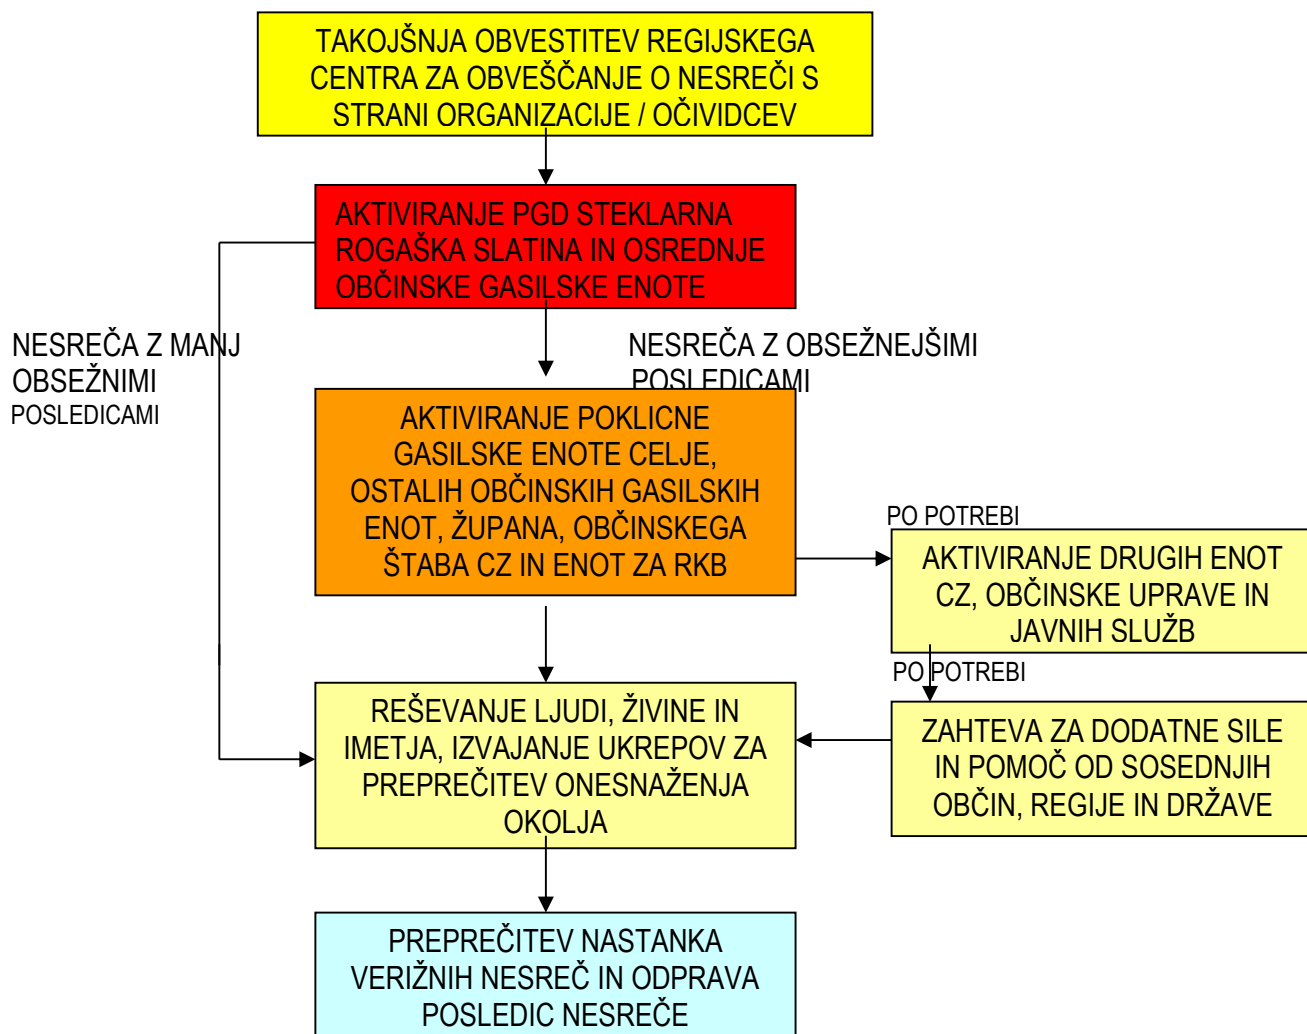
TAKOJŠNJA OBVESTITEV REGIJSKEGA CENTRA ZA OBVEŠČANJE O NESREČI S STRANI ORGANIZACIJE / OČIVIDCEV

AKTIVIRANJE PGD STEKLARNA ROGAŠKA SLATINA IN OSREDNJE OBČINSKE GASILSKE ENOTE

NESREČA Z MANJ OBSEŽNIMI POSLEDICAMI

NESREČA Z OBSEŽNEJŠIMI POSLEDICAMI

AKTIVIRANJE POKLICNE GASILSKE ENOTE CELJE, OSTALIH OBČINSKIH GASILSKIH ENOT, ŽUPANA, OBČINSKEGA ŠTABA CZ IN ENOT ZA RKB

PO POTREBI

AKTIVIRANJE DRUGIH ENOT CZ, OBČINSKE UPRAVE IN JAVNIH SLUŽB

PO POTREBI

REŠEVANJE LJUDI, ŽIVINE IN IMETJA, IZVAJANJE UKREPOV ZA PREPREČITEV ONESNAŽENJA OKOLJA

ZAHTEVA ZA DODATNE SILE IN POMOČ OD SOSEDNJIH OBČIN, REGIJE IN DRŽAVE

PREPREČITEV NASTANKA VERIŽNIH NESREČ IN ODPRAVA POSLEDIC NESREČE